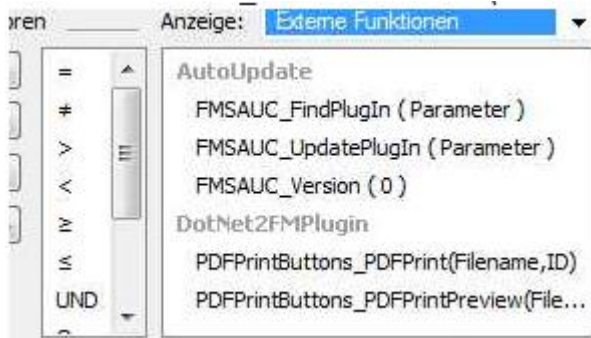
oren

Anzeige: Externe Funktionen

=
≠
>
<
≥
≤
UND

AutoUpdate
FMSAUC_FindPlugIn ( Parameter )
FMSAUC_UpdatePlugIn ( Parameter )
FMSAUC_Version ( 0 )
DotNet2FMPlugin
PDFPrintButtons_PDFPrint(Filename,ID)
PDFPrintButtons_PDFPrintPreview(File...